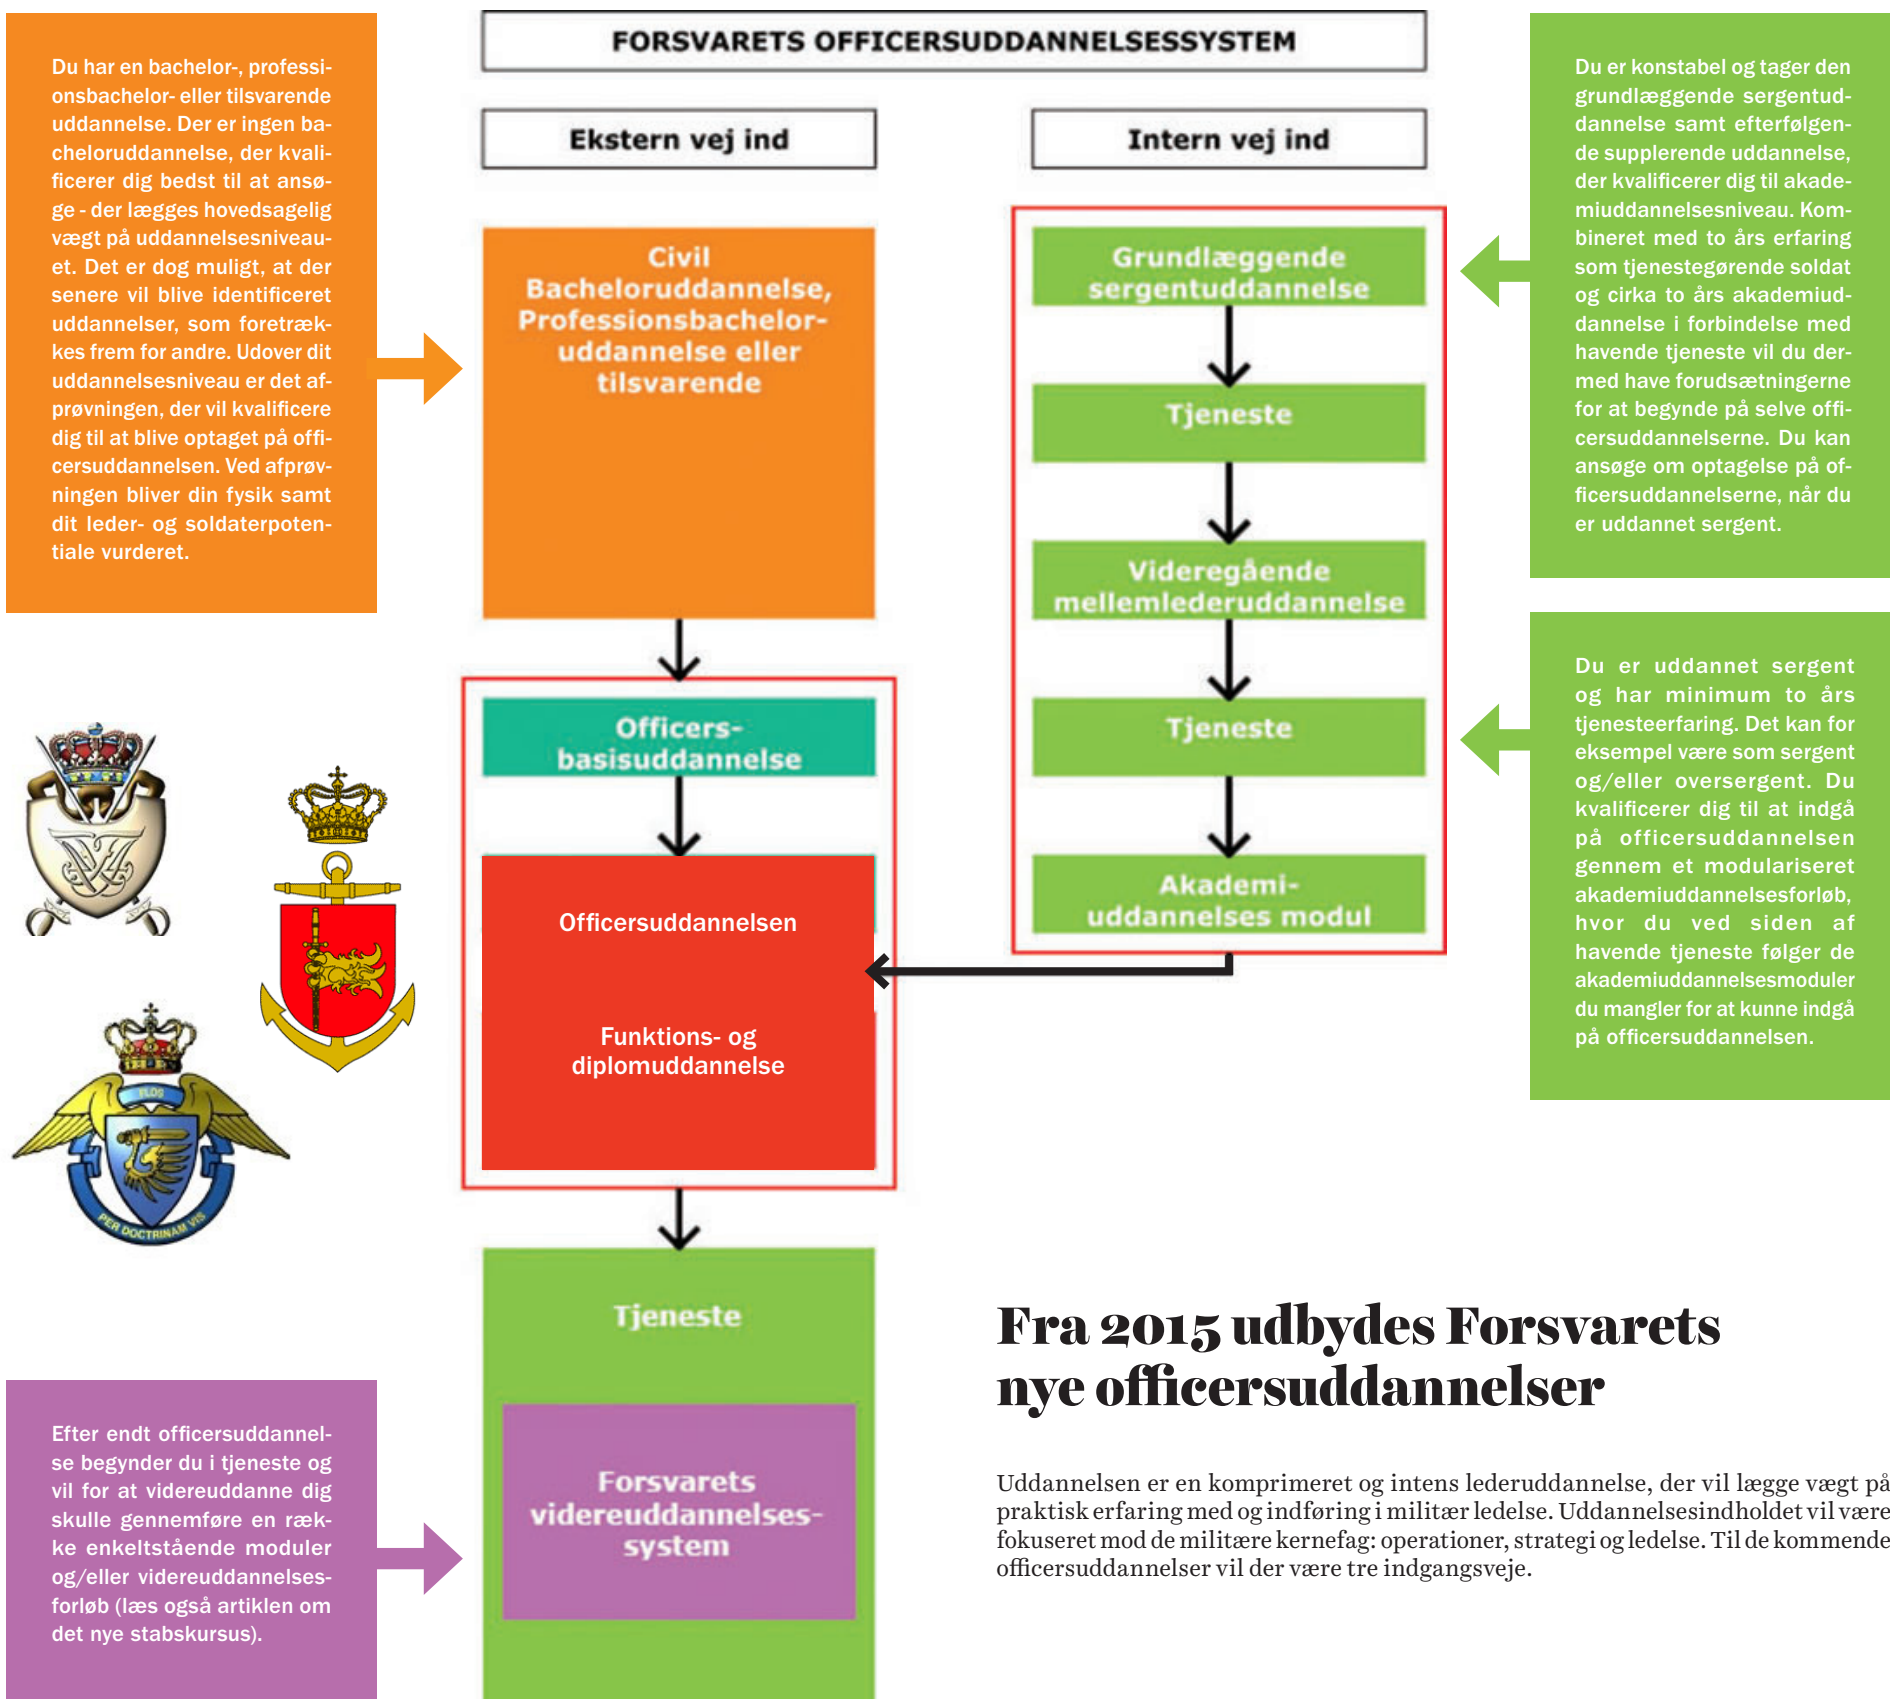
Du har en bachelor-, professionsbachelor- eller tilsvarende uddannelse. Der er ingen bacheloruddannelse, der kvalificerer dig bedst til at ansøge - der lægges hovedsagelig vægt på uddannelsesniveauet. Det er dog muligt, at der senere vil blive identificeret uddannelser, som foretrækkes frem for andre. Udover dit uddannelsesniveau er det afprøvningen, der vil kvalificere dig til at blive optaget på officersuddannelsen. Ved afprøvningen bliver din fysik samt dit leder- og soldaterpotentiale vurderet.

FORSVARETS OFFICERSUDDANNELSESSYSTEM

Ekstern vej ind

Intern vej ind

Civil Bacheloruddannelse, Professionsbachelor-uddannelse eller tilsvarende

Grundlæggende sergentuddannelse

Tjeneste

Videregående mellemlederuddannelse

Tjeneste

Akademi-uddannelses modul

Officers-basisuddannelse

Officersuddannelsen

Funktions- og diplomuddannelse

Tjeneste

Forsvarets videreuddannelses-system

Du er konstabel og tager den grundlæggende sergentuddannelse samt efterfølgende de supplerende uddannelse, der kvalificerer dig til akademiuddannelsesniveau. Kombineret med to års erfaring som tjenestegørende soldat og cirka to års akademiuddannelse i forbindelse med havende tjeneste vil du dermed have forudsætningerne for at begynde på selve officersuddannelserne. Du kan ansøge om optagelse på officersuddannelserne, når du er uddannet sergent.

Du er uddannet sergent og har minimum to års tjenesteerfaring. Det kan for eksempel være som sergent og/eller oversergent. Du kvalificerer dig til at indgå på officersuddannelsen gennem et modulariseret akademiuddannelsesforløb, hvor du ved siden af havende tjeneste følger de akademiuddannelsesmoduler du mangler for at kunne indgå på officersuddannelsen.

PER DOCTRINAM VIS

Efter endt officersuddannelse begynder du i tjeneste og vil for at videreuddanne dig skulle gennemføre en række enkeltstående moduler og/eller videreuddannelsesforløb (læs også artiklen om det nye stabskursus).

Fra 2015 udbydes Forsvarets nye officersuddannelser

Uddannelsen er en komprimeret og intens lederuddannelse, der vil lægge vægt på praktisk erfaring med og indføring i militær ledelse. Uddannelsesindholdet vil være fokuseret mod de militære kernefag: operationer, strategi og ledelse. Til de kommende officersuddannelser vil der være tre indgangsveje.